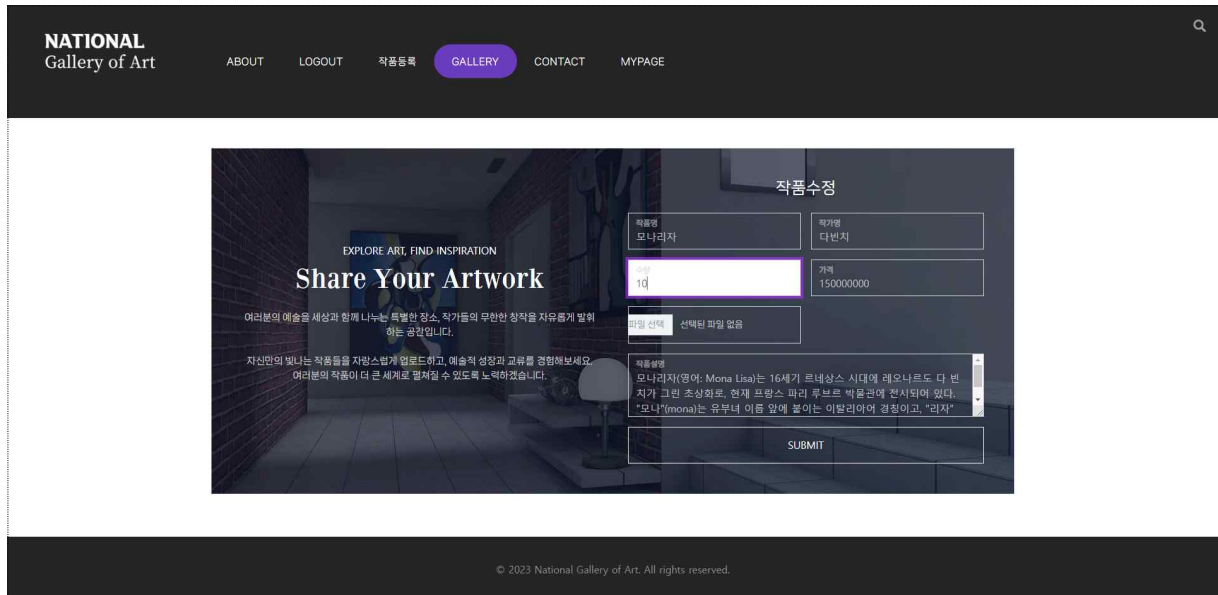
NATIONAL
Gallery of Art

ABOUT LOGOUT 작품등록 GALLERY CONTACT MYPAGE

EXPLORE ART, FIND INSPIRATION

Share Your Artwork

여러분의 예술을 세상과 함께 나누는 특별한 장소, 작가들의 무한한 창작을 자유롭게 발휘하는 공간입니다.

자신만의 빛나는 작품들을 자랑스럽게 업로드하고, 예술적 성장과 교류를 경험해보세요. 여러분의 작품이 더 큰 세계로 펼쳐질 수 있도록 노력하겠습니다.

작품수정

작품명
모나리자

작가명
다빈치

수량
10

가격
150000000

파일 선택 선택된 파일 없음

작품설명
모나리자(영어: Mona Lisa)는 16세기 르네상스 시대에 레오나르도 다 빈치가 그린 초상화로, 현재 프랑스 파리 루브르 박물관에 전시되어 있다. "모나"(mona)는 유부녀 이름 앞에 붙이는 이탈리아어 경칭이고, "리자"

SUBMIT

© 2023 National Gallery of Art. All rights reserved.